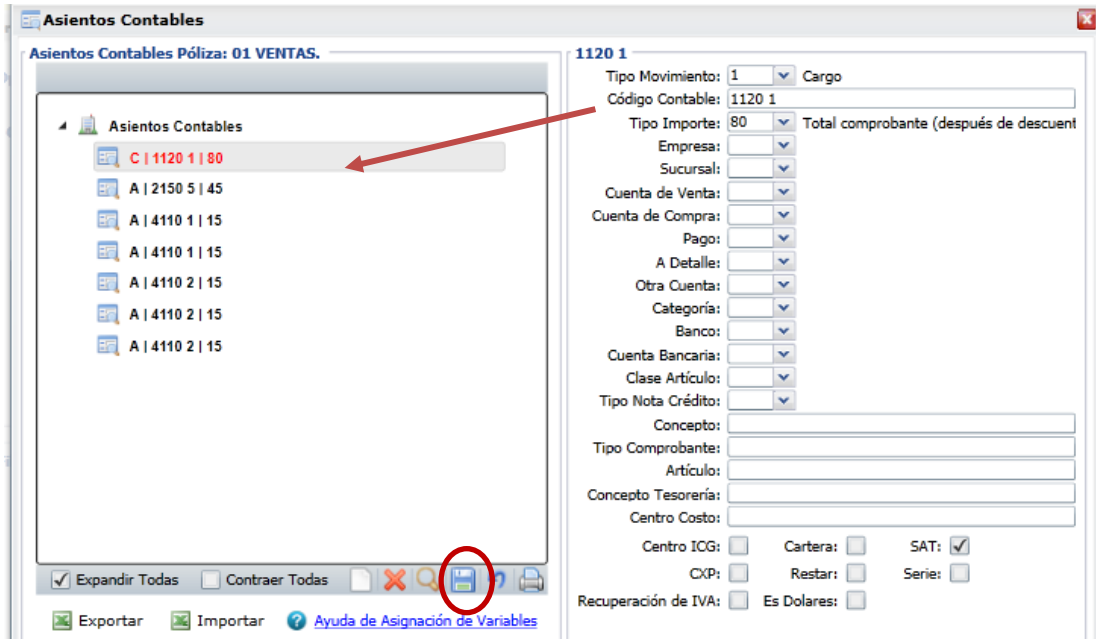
Asientos Contables

Asientos Contables Póliza: 01 VENTAS.

Asientos Contables
C | 1120 1 | 80
A | 2150 5 | 45
A | 4110 1 | 15
A | 4110 1 | 15
A | 4110 2 | 15
A | 4110 2 | 15
A | 4110 2 | 15

Expandir Todas
Contraer Todas

Exportar
Importar
Ayuda de Asignación de Variables

1120 1
Tipo Movimiento: 1 Cargo
Código Contable: 1120 1
Tipo Importe: 80 Total comprobante (después de descuent
Empresa:
Sucursal:
Cuenta de Venta:
Cuenta de Compra:
Pago:
A Detalle:
Otra Cuenta:
Categoría:
Banco:
Cuenta Bancaria:
Clase Artículo:
Tipo Nota Crédito:
Concepto:
Tipo Comprobante:
Artículo:
Concepto Tesorería:
Centro Costo:
Centro ICG:
Cartera:
SAT:
CXP:
Restar:
Serie:
Recuperación de IVA:
Es Dolares: